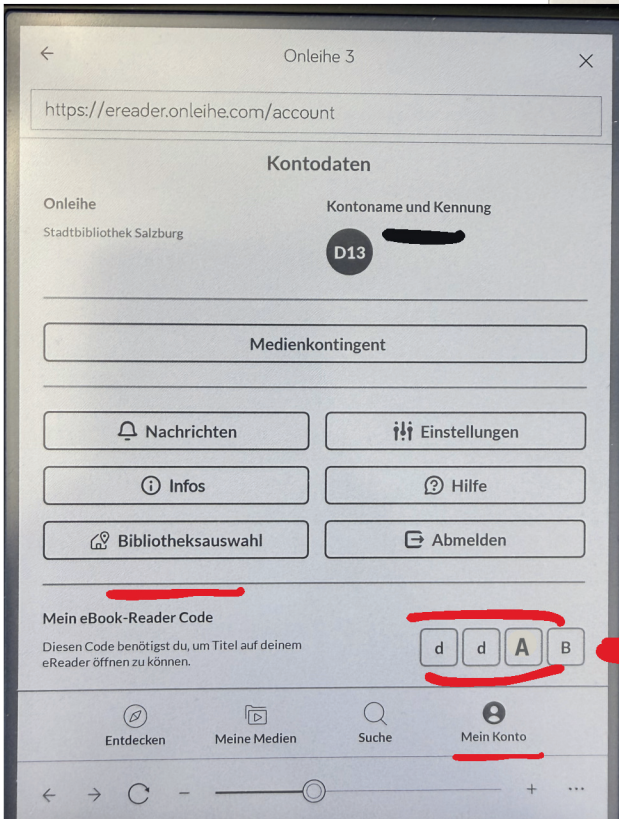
Onleihe 3

https://ereader.onleihe.com/account

Kontodaten

Onleihe

Stadtbibliothek Salzburg

Kontoname und Kennung

D13

Medienkontingent

Nachrichten

Einstellungen

Infos

Hilfe

Bibliotheksauswahl

Abmelden

Mein eBook-Reader Code

Diesen Code benötigst du, um Titel auf deinem eReader öffnen zu können.

d d A B

Entdecken

Meine Medien

Suche

Mein Konto

−

+